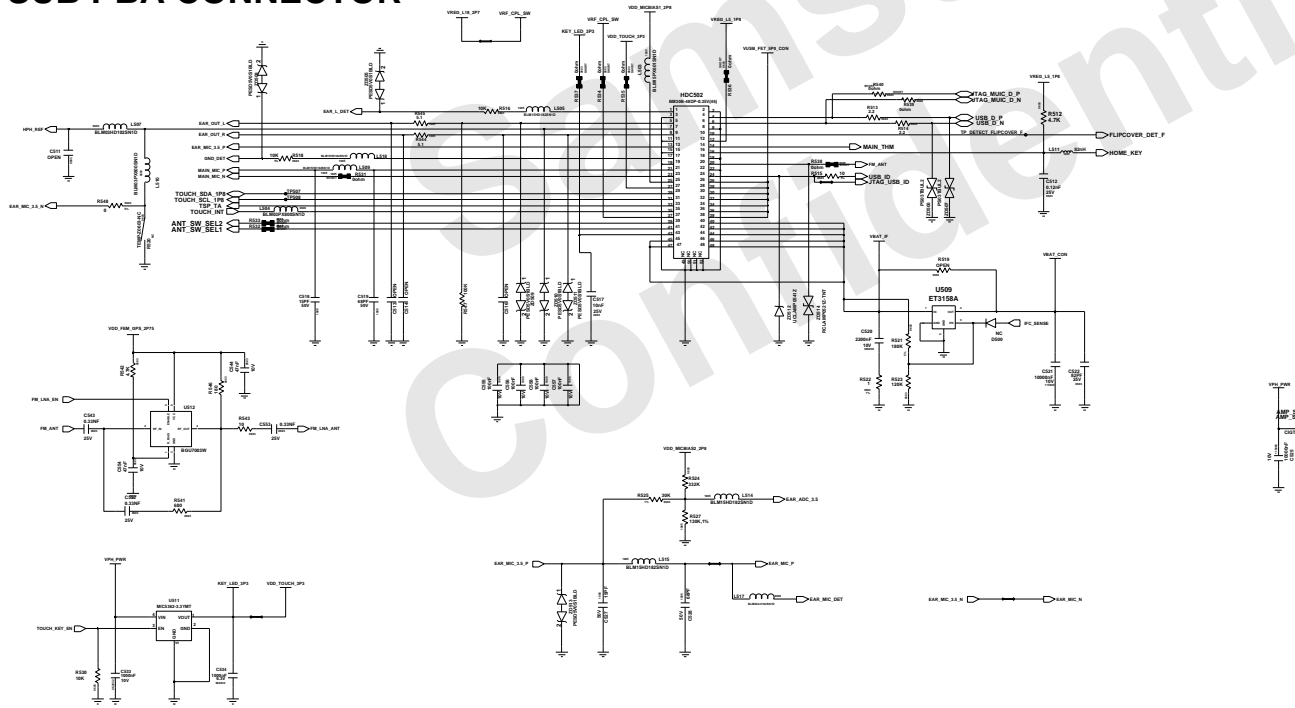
USB PBA CONNECTOR

Samsung Confidential

VREG_L19_2P7
VRF_CPL_SW
VDD_MICBIAS1_2P8
KEY_LED_3P3
VRF_CPL_SW
VDD_TOUCH_3P3
VREG_L5_1P8
VUSB_FET_3P3_CON
VREG_L5_1P8

HPH_R30
C511
OPEN
L507
BLM03HD102SN1D
EAR_OUT_L
EAR_OUT_R
EAR_MIC_3.5_P
GND_DET
EAR_L_DET
R515
R516
L505
R514
10K
R518
L518
MAIN_MIC_P
MAIN_MIC_N
L506
R551
0ohm
L516
EAR_MIC_3.5_N
R549
0
TOUCH_SDA_1P8
TOUCH_SCL_1P8
TSP_TA
TOUCH_INT
TP507
TP508
L504
BLM03PX800SN1D
ANT_SW_SEL2
ANT_SW_SEL1
R552
R553
C518
10PF
50V
C514
68PF
50V
C513
OPEN
C519
OPEN
R521
16K
C516
OPEN
C517
10nF
25V
HDC502
BM39B-48DP-0.35V(95)
R540
0ohm
R513
2.2
R550
0ohm
R514
2.2
JTAG_MUIC_D_P
JTAG_MUIC_D_N
USB_D_P
USB_D_N
TP_DETECT_FLIPCOVER_F
MAIN_THM
R539
0ohm
R515
10
FM_ANT
USB_ID
JTAG_USB_ID
R512
4.7K
FLIPCOVER_DET_F
L511
HOME_KEY
C512
0.1uF
25V
VBAT_IF
VBAT_CON
R519
OPEN
U509
ET3158A
IFC_SENSE
NC
D500
C520
2200nF
16V
R521
180K
R522
120K
R532
C521
10000nF
10V
C522
82PF
25V

VDD_FEM_GPS_2P75
FM_LNA_EN
C543
0.33NF
25V
FM_ANT
U512
BGU7008W
R543
C553
0.33NF
25V
FM_LNA_ANT
C544
C556
C550
0.33NF
25V
R541

VDD_MICBIAS_2P8
R524
332K
R525
20K
L514
BLM15HD182SN1D
EAR_ADC_3.5
R527
130K,1%
EAR_MIC_3.5_P
L515
BLM15HD182SN1D
EAR_MIC_P
C527
18PF
50V
C528
18PF
50V
L517
EAR_MIC_DET
EAR_MIC_3.5_N
EAR_MIC_N

VPH_PWR
U511
MIC5382-3.3YMT
VIN
VOUT
EN
GND
TOUCH_KEY_EN
R538
10K
C532
1000nF
10V
KEY_LED_3P3
VDD_TOUCH_3P3
C534
1000nF
VPH_PWR
AMP